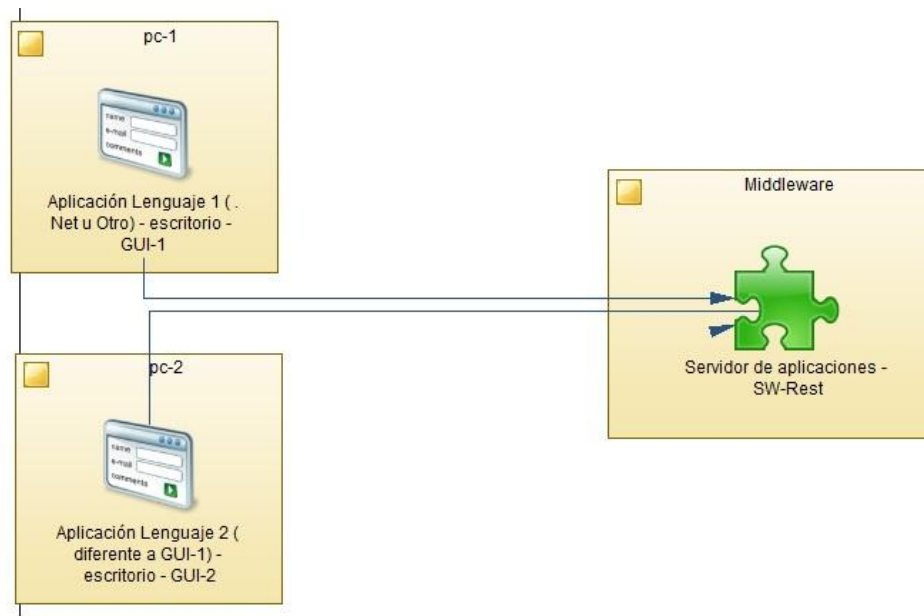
pc-1

name
e-mail
comments

Aplicación Lenguaje 1 ( . Net u Otro) - escritorio - GUI-1

Middleware

Servidor de aplicaciones - SW-Rest

pc-2

name
e-mail
comments

Aplicación Lenguaje 2 ( diferente a GUI-1) - escritorio - GUI-2